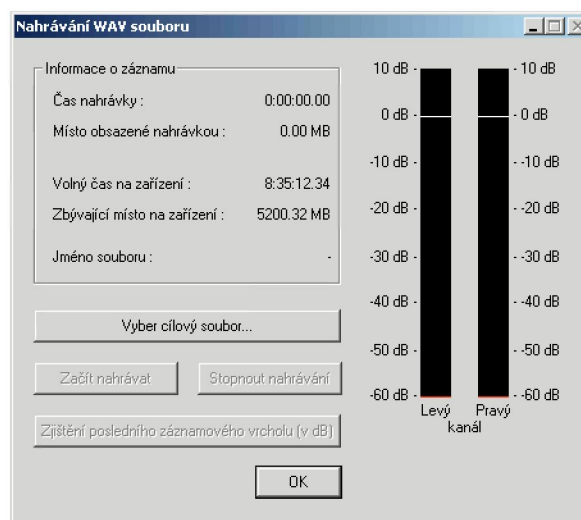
Nahrávání WAV souboru

Informace o záznamu

Čas nahrávky : 0:00:00.00

Místo obsazené nahrávkou : 0.00 MB

Volný čas na zařízení : 8:35:12.34

Zbývající místo na zařízení : 5200.32 MB

Jméno souboru : -

Vyber cílový soubor...

Začít nahrávat

Stopnout nahrávání

Zjištění posledního záznamového vrcholu (v dB)

OK

10 dB - 10 dB
0 dB - 0 dB
-10 dB - -10 dB
-20 dB - -20 dB
-30 dB - -30 dB
-40 dB - -40 dB
-50 dB - -50 dB
-60 dB - -60 dB

Levý Pravý
kanál